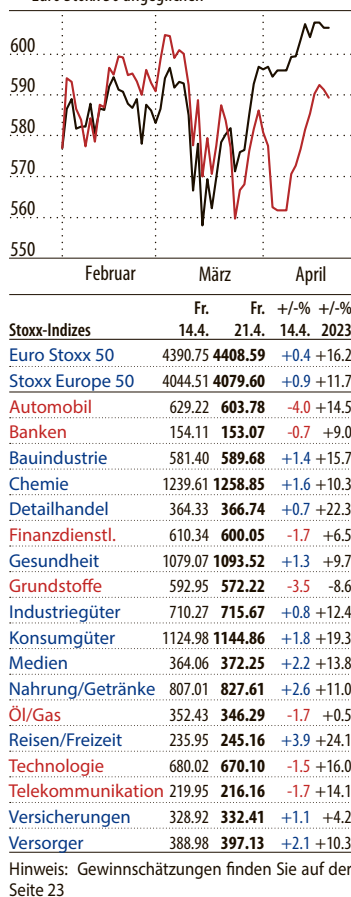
600
590
580
570
560
550

Februar März April

| Stoxx-Indizes | Fr. 14.4. | Fr. 21.4. | +/-% 14.4. | +/-% 2023 |
|---|---|---|---|---|
| Euro Stoxx 50 | 4390.75 | **4408.59** | +0.4 | +16.2 |
| Stoxx Europe 50 | 4044.51 | **4079.60** | +0.9 | +11.7 |
| Automobil | 629.22 | **603.78** | -4.0 | +14.5 |
| Banken | 154.11 | **153.07** | -0.7 | +9.0 |
| Bauindustrie | 581.40 | **589.68** | +1.4 | +15.7 |
| Chemie | 1239.61 | **1258.85** | +1.6 | +10.3 |
| Detailhandel | 364.33 | **366.74** | +0.7 | +22.3 |
| Finanzdienstl. | 610.34 | **600.05** | -1.7 | +6.5 |
| Gesundheit | 1079.07 | **1093.52** | +1.3 | +9.7 |
| Grundstoffe | 592.95 | **572.22** | -3.5 | -8.6 |
| Industriegüter | 710.27 | **715.67** | +0.8 | +12.4 |
| Konsumgüter | 1124.98 | **1144.86** | +1.8 | +19.3 |
| Medien | 364.06 | **372.25** | +2.2 | +13.8 |
| Nahrung/Getränke | 807.01 | **827.61** | +2.6 | +11.0 |
| Öl/Gas | 352.43 | **346.29** | -1.7 | +0.5 |
| Reisen/Freizeit | 235.95 | **245.16** | +3.9 | +24.1 |
| Technologie | 680.02 | **670.10** | -1.5 | +16.0 |
| Telekommunikation | 219.95 | **216.16** | -1.7 | +14.1 |
| Versicherungen | 328.92 | **332.41** | +1.1 | +4.2 |
| Versorger | 388.98 | **397.13** | +2.1 | +10.3 |

Hinweis: Gewinnschätzungen finden Sie auf der Seite 23